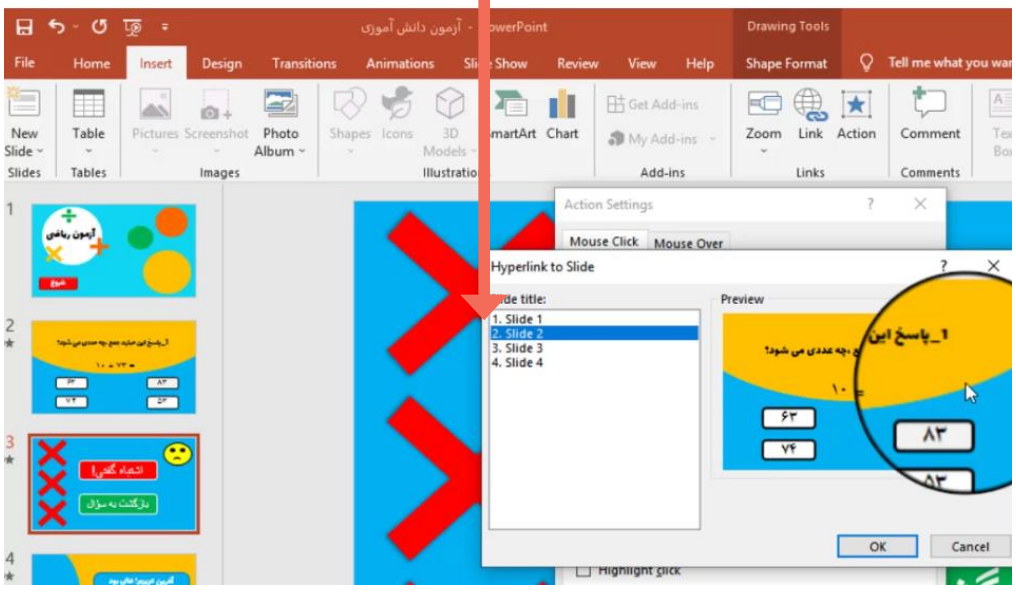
آزمون دانش آموزی - PowerPoint

Drawing Tools

File Home Insert Design Transitions Animations Slide Show Review View Help Shape Format Tell me what you want

New Slide Table Pictures Screenshot Photo Album Shapes Icons 3D Models SmartArt Chart Get Add-ins My Add-ins Zoom Link Action Comment Text Box

Slides Tables Images Illustrations Add-ins Links Comments

1
آزمون ریاضی
شروع

2
۱_پاسخ این جمله جمع به عددی می شود؟
۱۰ + ۷۳ =
۶۳ ۸۳
۷۴ ۵۳

3
اشتباه گفتی!
بازگشت به سؤال

4
آفرین عزیزم! عالی بود

Action Settings ? ×
Mouse Click Mouse Over

Hyperlink to Slide ? ×
Slide title:
1. Slide 1
2. Slide 2
3. Slide 3
4. Slide 4

Preview
۱_پاسخ این
به عددی می شود؟
۱۰ =
۶۳
۷۴
۸۳
۵۳

OK Cancel

Highlight click